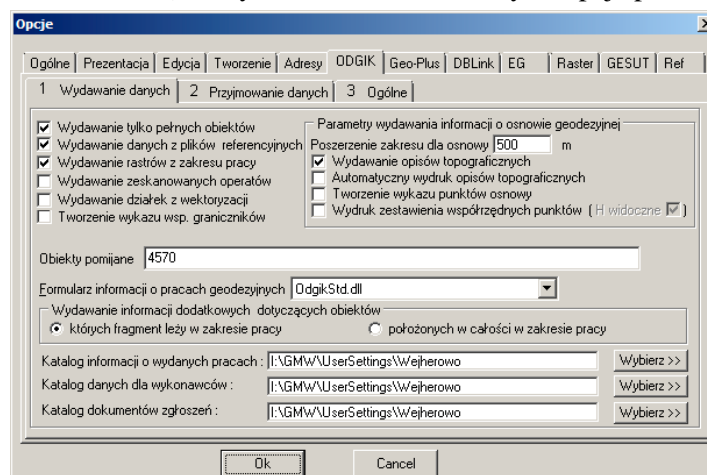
Opcje

Ogólne | Prezentacja | Edycja | Tworzenie | Adresy | ODGIK | Geo-Plus | DBLink | EG | Raster | GESUT | Ref

1 Wydawanie danych | 2 Przyjmowanie danych | 3 Ogólne

☑ Wydawanie tylko pełnych obiektów
☑ Wydawanie danych z plików referencyjnych
☑ Wydawanie rastrów z zakresu pracy
☐ Wydawanie zeskanowanych operatów
☐ Wydawanie działek z wektoryzacji
☐ Tworzenie wykazu wsp. graniczników

Parametry wydawania informacji o osnowie geodezyjnej
Poszerzenie zakresu dla osnowy 500 m
☑ Wydawanie opisów topograficznych
☐ Automatyczny wydruk opisów topograficznych
☐ Tworzenie wykazu punktów osnowy
☐ Wydruk zestawienia współrzędnych punktów ( H widoczne ☑ )

Obiekty pomijane 4570

Formularz informacji o pracach geodezyjnych OdgikStd.dll

Wydawanie informacji dodatkowych dotyczących obiektów
◉ których fragment leży w zakresie pracy
○ położonych w całości w zakresie pracy

Katalog informacji o wydanych pracach : I:\GMW\UserSettings\Wejherowo Wybierz >>
Katalog danych dla wykonawców : I:\GMW\UserSettings\Wejherowo Wybierz >>
Katalog dokumentów zgłoszeń : I:\GMW\UserSettings\Wejherowo Wybierz >>

Ok Cancel